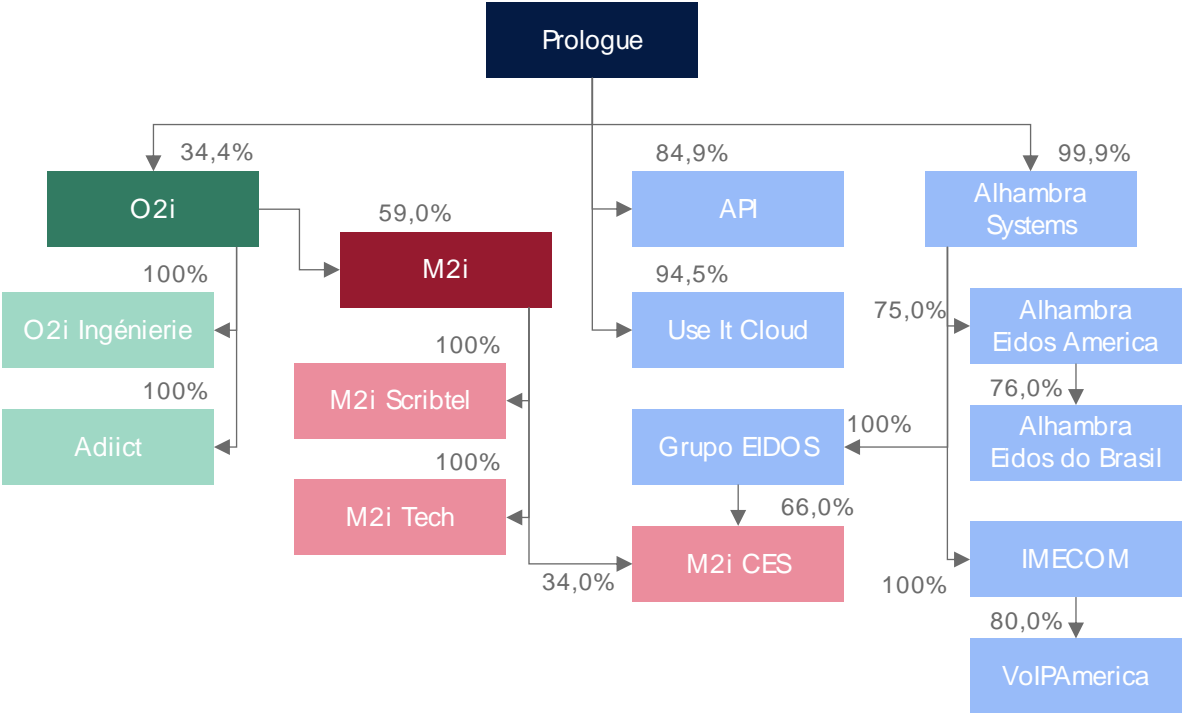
Prologue

34,4%

O2i

100%

O2i Ingénierie

100%

Adiict

59,0%

M2i

100%

M2i Scribtel

100%

M2i Tech

34,0%

84,9%

API

94,5%

Use It Cloud

Grupo EIDOS

66,0%

M2i CES

99,9%

Alhambra Systems

75,0%

Alhambra Eidos America

76,0%

Alhambra Eidos do Brasil

100%

IMECOM

100%

80,0%

VoIPAmerica